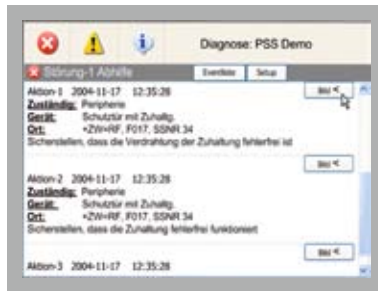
Diagnose: PSS Demo

Störung-1 Abhilfe

Eventliste

Setup

Aktion-1 2004-11-17 12:35:28

Bild <

Zuständig: Peripherie

Gerät: Schutztür mit Zuhaltg.

Ort: +ZW=RF, F017, SSNR 34

Sichenstellen, dass die Verdrahtung der Zuhaltung fehlerfrei ist

Bild <

Aktion-2 2004-11-17 12:35:28

Zuständig: Peripherie

Gerät: Schutztür mit Zuhaltg.

Ort: +ZW=RF, F017, SSNR 34

Sichenstellen, dass die Zuhaltung fehlerfrei funktioniert

Bild <

Aktion-3 2004-11-17 12:35:28